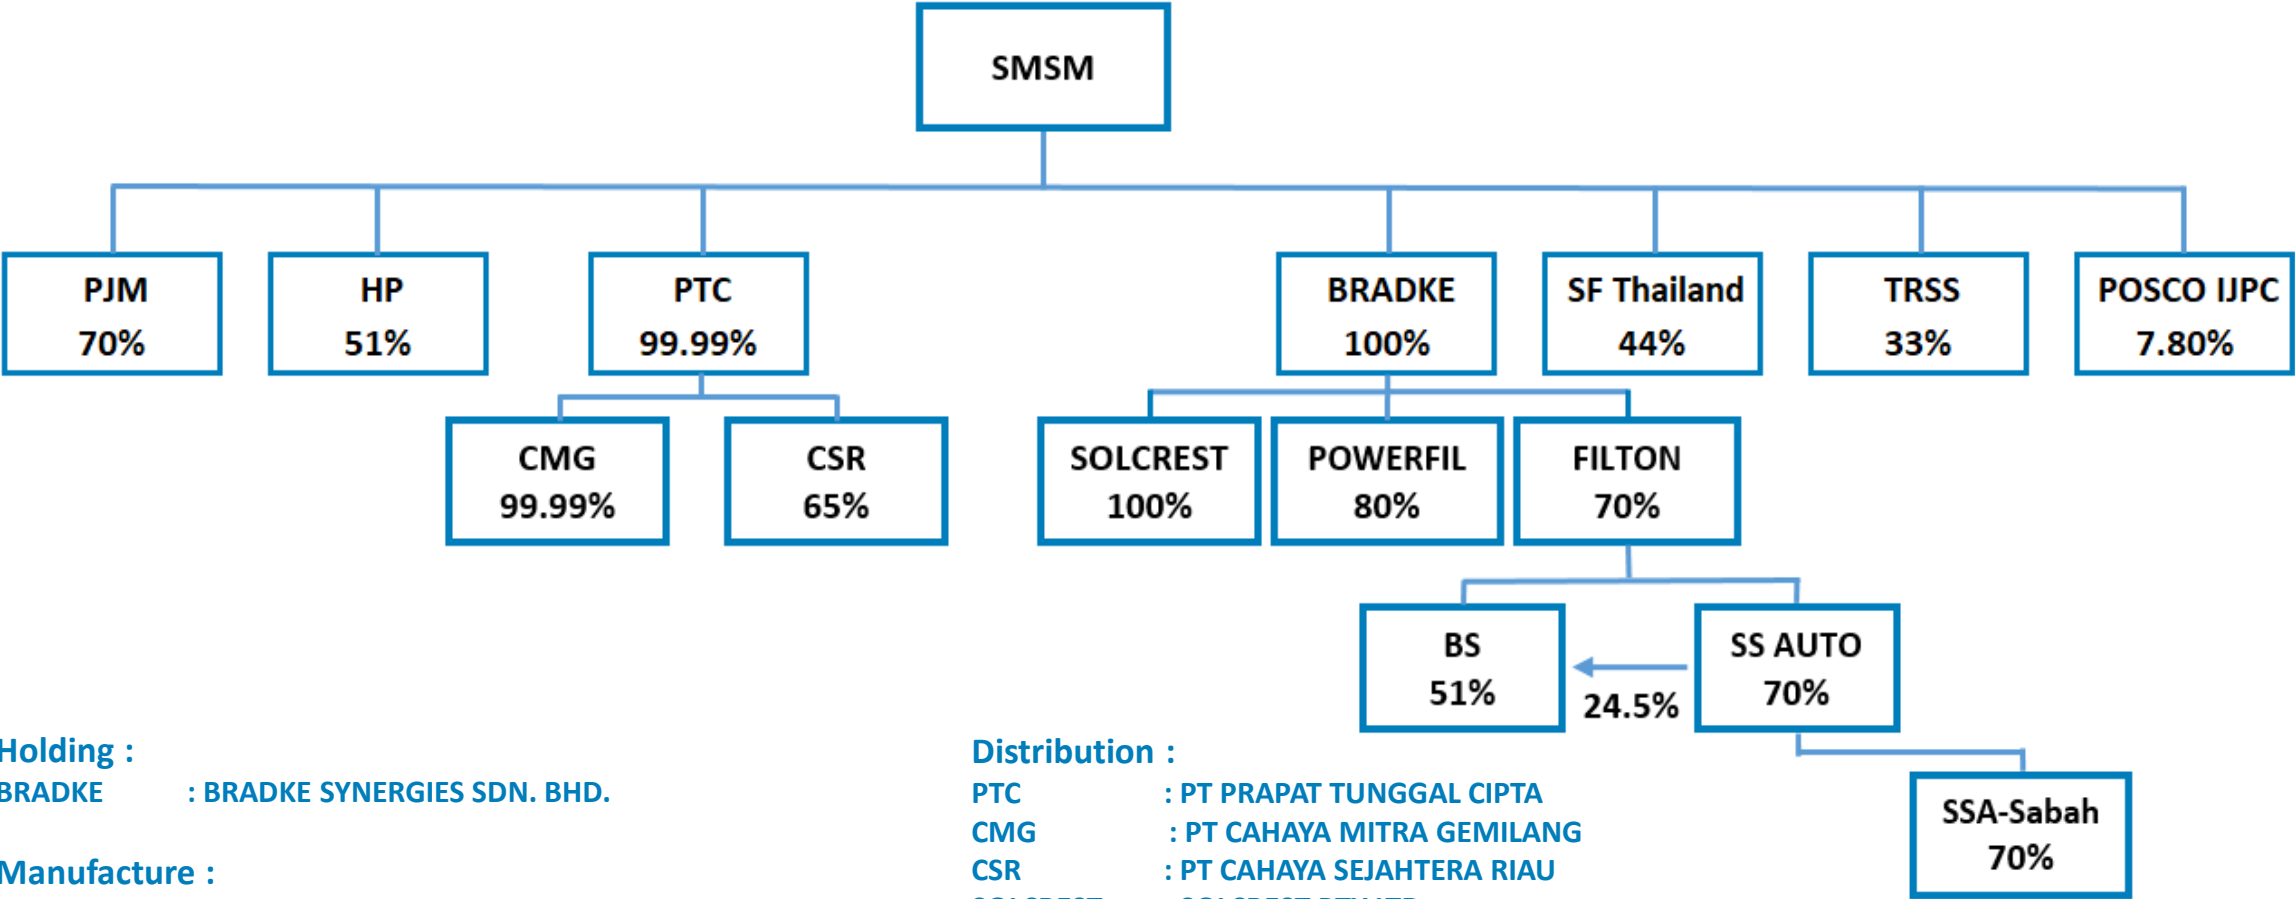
SMSM

PJM 70%

HP 51%

PTC 99.99%

BRADKE 100%

SF Thailand 44%

TRSS 33%

POSCO IJPC 7.80%

CMG 99.99%

CSR 65%

SOLCREST 100%

POWERFIL 80%

FILTON 70%

BS 51%

24.5%

SS AUTO 70%

SSA-Sabah 70%

Holding :
BRADKE : BRADKE SYNERGIES SDN. BHD.

Manufacture :

Distribution :
PTC : PT PRAPAT TUNGGAL CIPTA
CMG : PT CAHAYA MITRA GEMILANG
CSR : PT CAHAYA SEJAHTERA RIAU
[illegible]